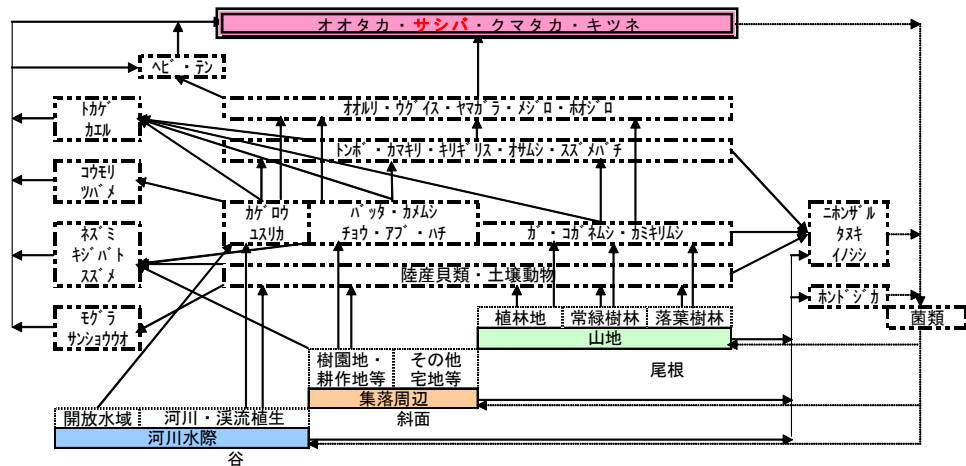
オオタカ・サシバ・クマタカ・キツネ

ヘビ・テン

オオルリ・ウグイス・ヤマガラ・メジロ・ホオジロ

トカゲ
カエル

トンボ・カマキリ・キリギリス・オサムシ・スズメバチ

コウモリ
ツバメ

カゲロウ
ユスリカ

バッタ・カメムシ
チョウ・アブ・ハチ

ガ・コガネムシ・カミキリムシ

ニホンザル
タヌキ
イノシシ

ネズミ
キジバト
スズメ

陸産貝類・土壌動物

ホンドジカ

モグラ
サンショウウオ

植林地

常緑樹林

落葉樹林

菌類

山地

樹園地・
耕作地等

その他
宅地等

尾根

集落周辺

開放水域

河川・渓流植生

斜面

河川水際

谷